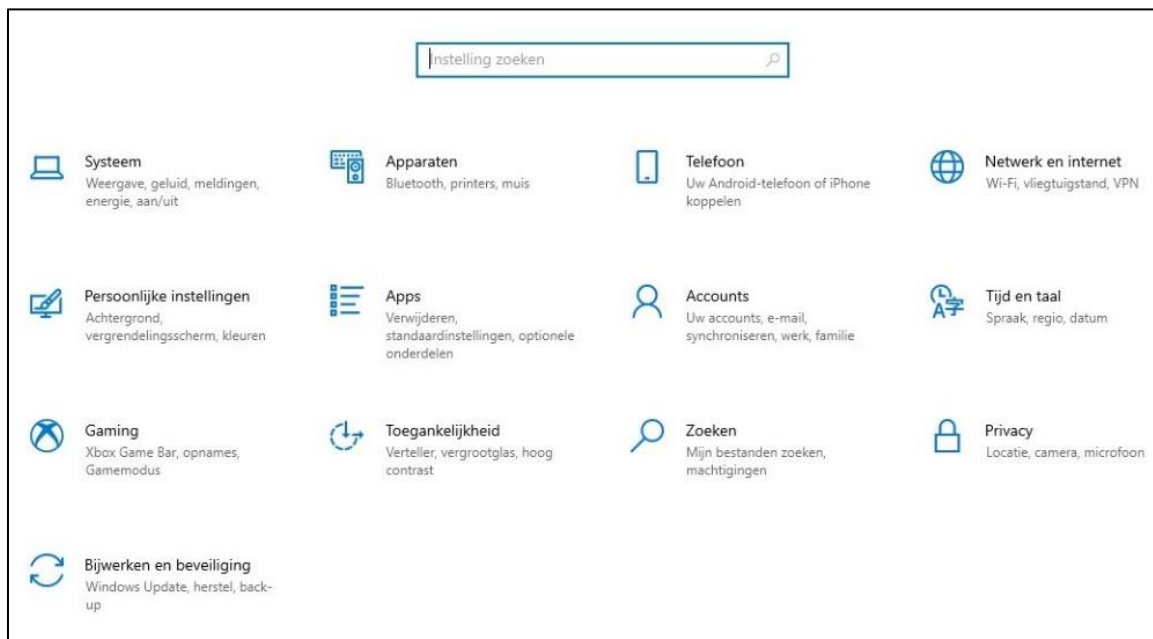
Instelling zoeken

Systeem
Weergave, geluid, meldingen, energie, aan/uit

Apparaten
Bluetooth, printers, muis

Telefoon
Uw Android-telefoon of iPhone koppelen

Netwerk en internet
Wi-Fi, vliegtuigstand, VPN

Persoonlijke instellingen
Achtergrond, vergrendelingsscherm, kleuren

Apps
Verwijderen, standaardinstellingen, optionele onderdelen

Accounts
Uw accounts, e-mail, synchroniseren, werk, familie

Tijd en taal
Spraak, regio, datum

Gaming
Xbox Game Bar, opnames, Gamemodus

Toegankelijkheid
Verteller, vergrootglas, hoog contrast

Zoeken
Mijn bestanden zoeken, machtigingen

Privacy
Locatie, camera, microfoon

Bijwerken en beveiliging
Windows Update, herstel, back-up